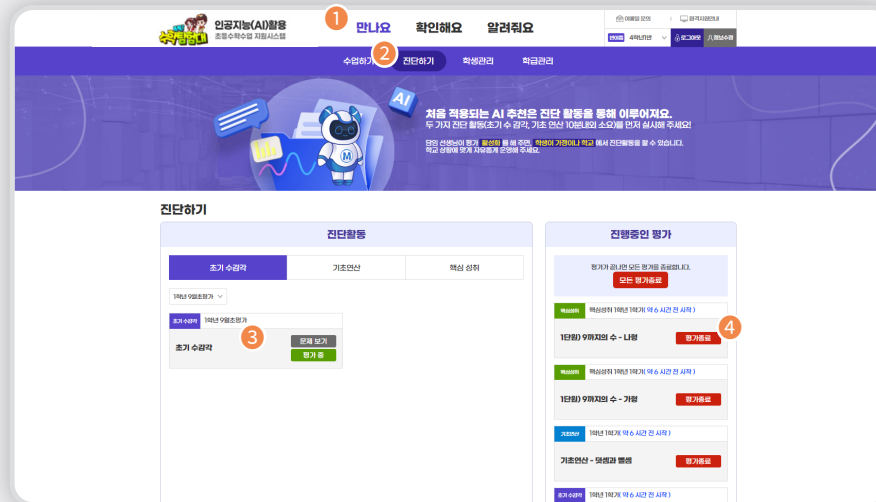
인공지능(AI)활용
초등수학수업 지원시스템

1 만나요 확인해요 알려줘요

이용방법 안내 | 원격지원안내

4학년1반 | 로그아웃 | 개인정보

수업하기 2 진단하기 학생관리 학급관리

처음 적용되는 AI 추천은 진단 활동을 통해 이루어져요.
두 가지 진단 활동(초기 수 감각, 기초 연산 10문제의 소요)를 먼저 실시해 주세요!

담임 선생님이 평가 활성화 를 해 주면, 학생이 가정이나 학교 에서 진단활동을 할 수 있습니다.
학교 상황에 맞게 자유롭게 운영해 주세요.

진단하기

진단활동

초기 수감각 | 기초연산 | 핵심 성취

1학년 9월초평가

초기 수감각 1학년 9월초평가

초기 수감각 3

문제 보기
평가 중

진행중인 평가

평가가 끝나면 모든 평가를 종료합니다.
모든 평가종료

핵심성취 핵심성취 1학년 1학기 ( 약 6 시간 전 시작 )
1단원) 9까지의 수 - 나형 평가종료 4

핵심성취 핵심성취 1학년 1학기 ( 약 6 시간 전 시작 )
1단원) 9까지의 수 - 가형 평가종료

기초연산 1학년 1학기 ( 약 6 시간 전 시작 )
기초연산 - 덧셈과 뺄셈 평가종료

초기 수감각 1학년 1학기 ( 약 6 시간 전 시작 )